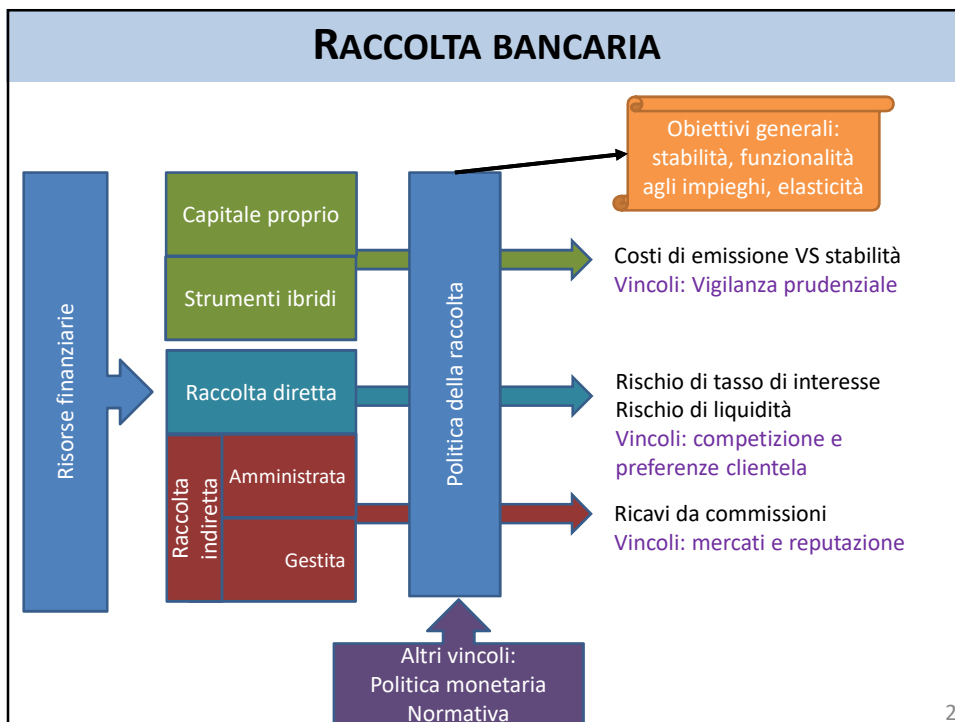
RACCOLTA BANCARIA

Obiettivi generali: stabilità, funzionalità agli impieghi, elasticità

Risorse finanziarie

Capitale proprio

Strumenti ibridi

Raccolta diretta

Raccolta indiretta

Amministrata

Gestita

Politica della raccolta

Costi di emissione VS stabilità
Vincoli: Vigilanza prudenziale

Rischio di tasso di interesse
Rischio di liquidità
Vincoli: competizione e preferenze clientela

Ricavi da commissioni
Vincoli: mercati e reputazione

Altri vincoli:
Politica monetaria
Normativa

2